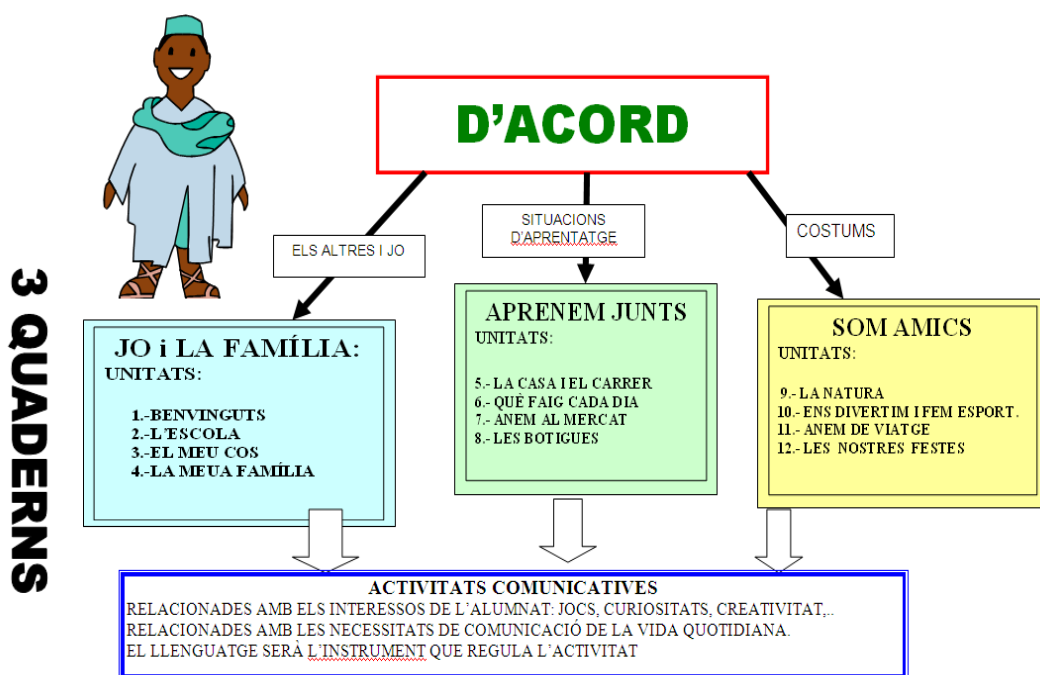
3 QUADERNS

D'ACORD

ELS ALTRES I JO

SITUACIONS D'APRENTATGE

COSTUMS

JO i LA FAMÍLIA:
UNITATS:
1.-BENVINGUTS
2.-L'ESCOLA
3.-EL MEU COS
4.-LA MEUA FAMÍLIA

APRENEM JUNTS
UNITATS:
5.- LA CASA I EL CARRER
6.- QUÈ FAIG CADA DIA
7.- ANEM AL MERCAT
8.- LES BOTIGUES

SOM AMICS
UNITATS:
9.- LA NATURA
10.- ENS DIVERTIM I FEM ESPORT.
11.- ANEM DE VIATGE
12.- LES NOSTRES FESTES

ACTIVITATS COMUNICATIVES
RELACIONADES AMB ELS INTERESSOS DE L'ALUMNAT: JOCS, CURIOSITATS, CREATIVITAT,..
RELACIONADES AMB LES NECESSITATS DE COMUNICACIÓ DE LA VIDA QUOTIDIANA.
EL LLENGUATGE SERÀ L'INSTRUMENT QUE REGULA L'ACTIVITAT